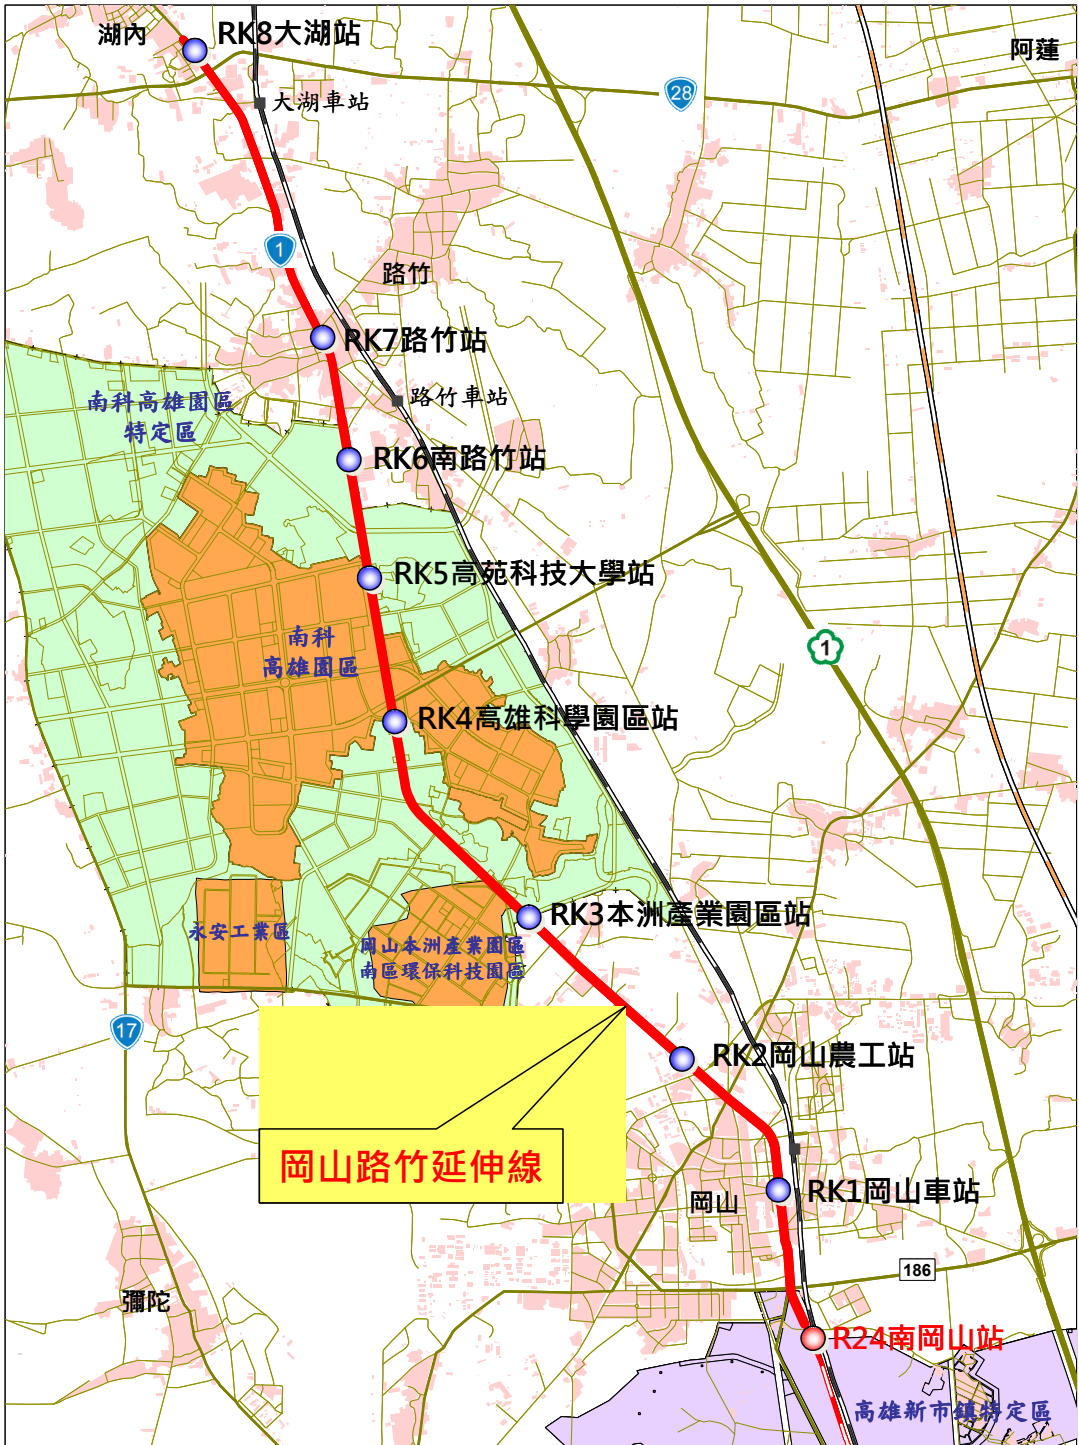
湖內
RK8大湖站
阿蓮
大湖車站
28
1
路竹
RK7路竹站
路竹車站
南科高雄園區
特定區
RK6南路竹站
RK5高苑科技大學站
南科
高雄園區
1
RK4高雄科學園區站
RK3本洲產業園區站
永安工業區
岡山本洲產業園區
南區環保科技園區
17
RK2岡山農工站
岡山路竹延伸線
RK1岡山車站
岡山
186
彌陀
R24南岡山站
高雄新市鎮特定區